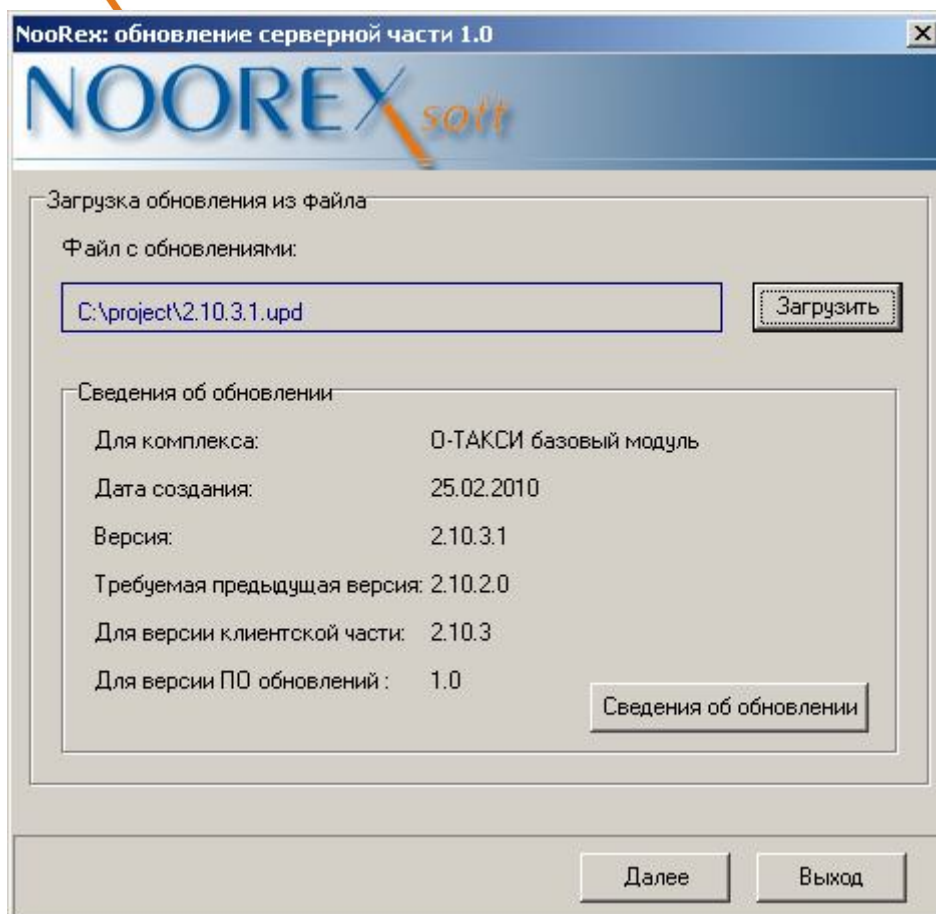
NooRex: обновление серверной части 1.0

NOOREX soft

Загрузка обновления из файла

Файл с обновлениями:

C:\project\2.10.3.1.upd

Загрузить

Сведения об обновлении

| | |
|---|---|
| Для комплекса: | О-ТАКСИ базовый модуль |
| Дата создания: | 25.02.2010 |
| Версия: | 2.10.3.1 |
| Требуемая предыдущая версия: | 2.10.2.0 |
| Для версии клиентской части: | 2.10.3 |
| Для версии ПО обновлений : | 1.0 |

Сведения об обновлении

Далее

Выход